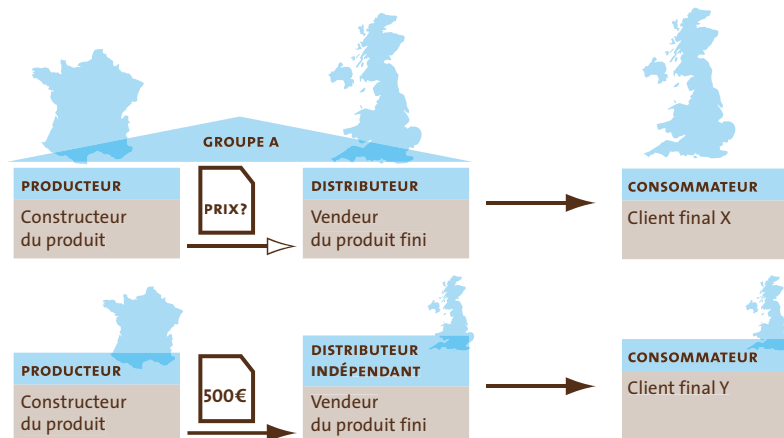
GROUPE A

PRODUCTEUR
Constructeur du produit

PRIX?

DISTRIBUTEUR
Vendeur du produit fini

CONSOMMATEUR
Client final X

PRODUCTEUR
Constructeur du produit

500€

DISTRIBUTEUR INDÉPENDANT
Vendeur du produit fini

CONSOMMATEUR
Client final Y